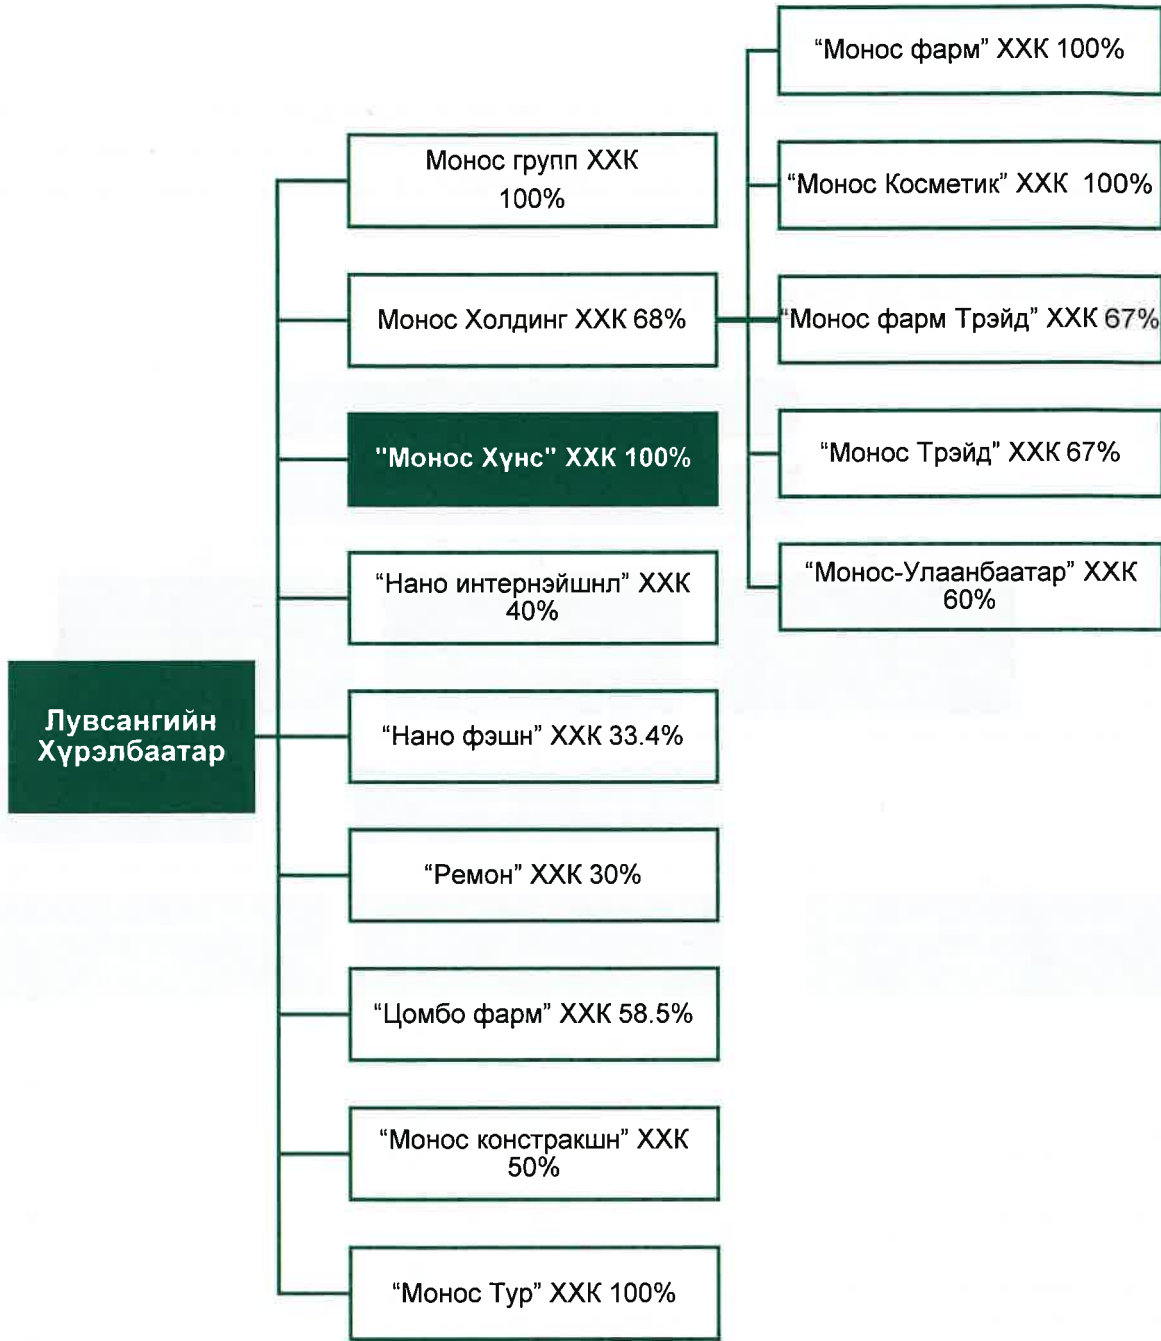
Лувсангийн Хүрэлбаатар

Монос групп ХХК 100%

Монос Холдинг ХХК 68%

"Монос Хүнс" ХХК 100%

“Нано интернэйшнл” ХХК 40%

“Нано фэшн” ХХК 33.4%

“Ремон” ХХК 30%

“Цомбо фарм” ХХК 58.5%

“Монос констракшн” ХХК 50%

“Монос Тур” ХХК 100%

“Монос фарм” ХХК 100%

“Монос Косметик” ХХК 100%

“Монос фарм Трэйд” ХХК 67%

“Монос Трэйд” ХХК 67%

“Монос-Улаанбаатар” ХХК 60%